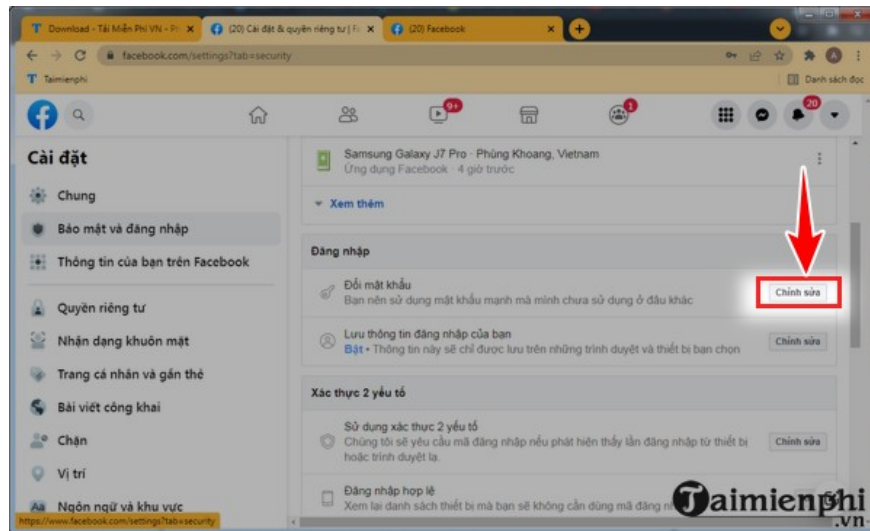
Download - Tải Miễn Phí VN - Pl ×
(20) Cài đặt & quyền riêng tư | Fa ×
(20) Facebook ×
facebook.com/settings?tab=security
Taimienphi
Danh sách đọc
9+
1
20
Cài đặt
Chung
Bảo mật và đăng nhập
Thông tin của bạn trên Facebook
Quyền riêng tư
Nhận dạng khuôn mặt
Trang cá nhân và gắn thẻ
Bài viết công khai
Chặn
Vị trí
Ngôn ngữ và khu vực
https://www.facebook.com/settings?tab=security
Samsung Galaxy J7 Pro · Phùng Khoang, Vietnam
Ứng dụng Facebook · 4 giờ trước
Xem thêm
Đăng nhập
Đổi mật khẩu
Bạn nên sử dụng mật khẩu mạnh mà mình chưa sử dụng ở đâu khác
Chỉnh sửa
Lưu thông tin đăng nhập của bạn
Bật • Thông tin này sẽ chỉ được lưu trên những trình duyệt và thiết bị bạn chọn
Chỉnh sửa
Xác thực 2 yếu tố
Sử dụng xác thực 2 yếu tố
Chúng tôi sẽ yêu cầu mã đăng nhập nếu phát hiện thấy lần đăng nhập từ thiết bị hoặc trình duyệt lạ.
Chỉnh sửa
Đăng nhập hợp lệ
Xem lại danh sách thiết bị mà bạn sẽ không cần dùng mã đăng nhập
Taimienphi
.vn